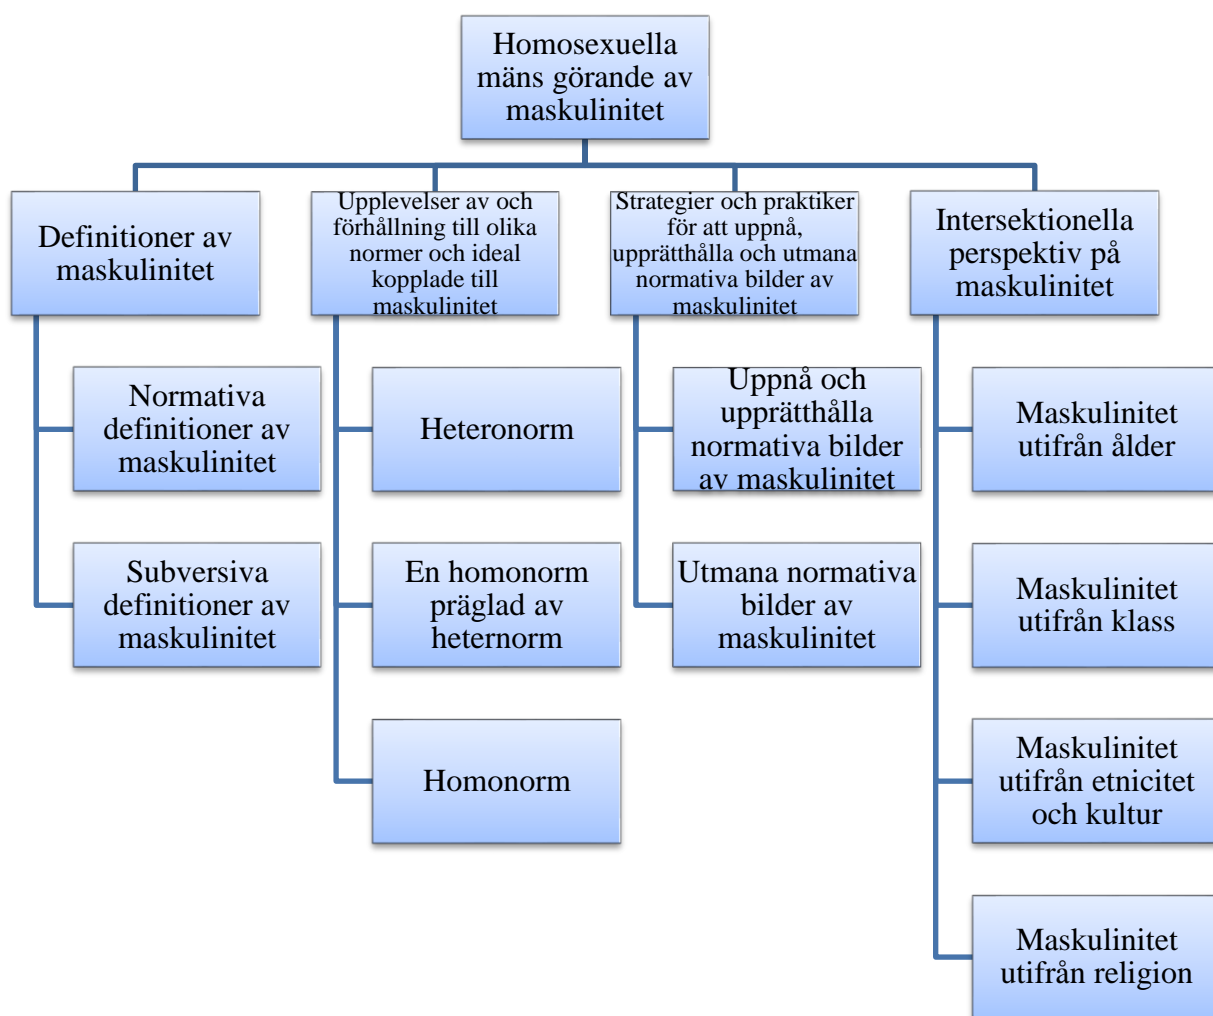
Homosexuella mäns görande av maskulinitet

Definitioner av maskulinitet

Normativa definitioner av maskulinitet

Subversiva definitioner av maskulinitet

Upplevelser av och förhållning till olika normer och ideal kopplade till maskulinitet

Heteronorm

En homonorm präglad av heternorm

Homonorm

Strategier och praktiker för att uppnå, upprätthålla och utmana normativa bilder av maskulinitet

Uppnå och upprätthålla normativa bilder av maskulinitet

Utmana normativa bilder av maskulinitet

Intersektionella perspektiv på maskulinitet

Maskulinitet utifrån ålder

Maskulinitet utifrån klass

Maskulinitet utifrån etnicitet och kultur

Maskulinitet utifrån religion